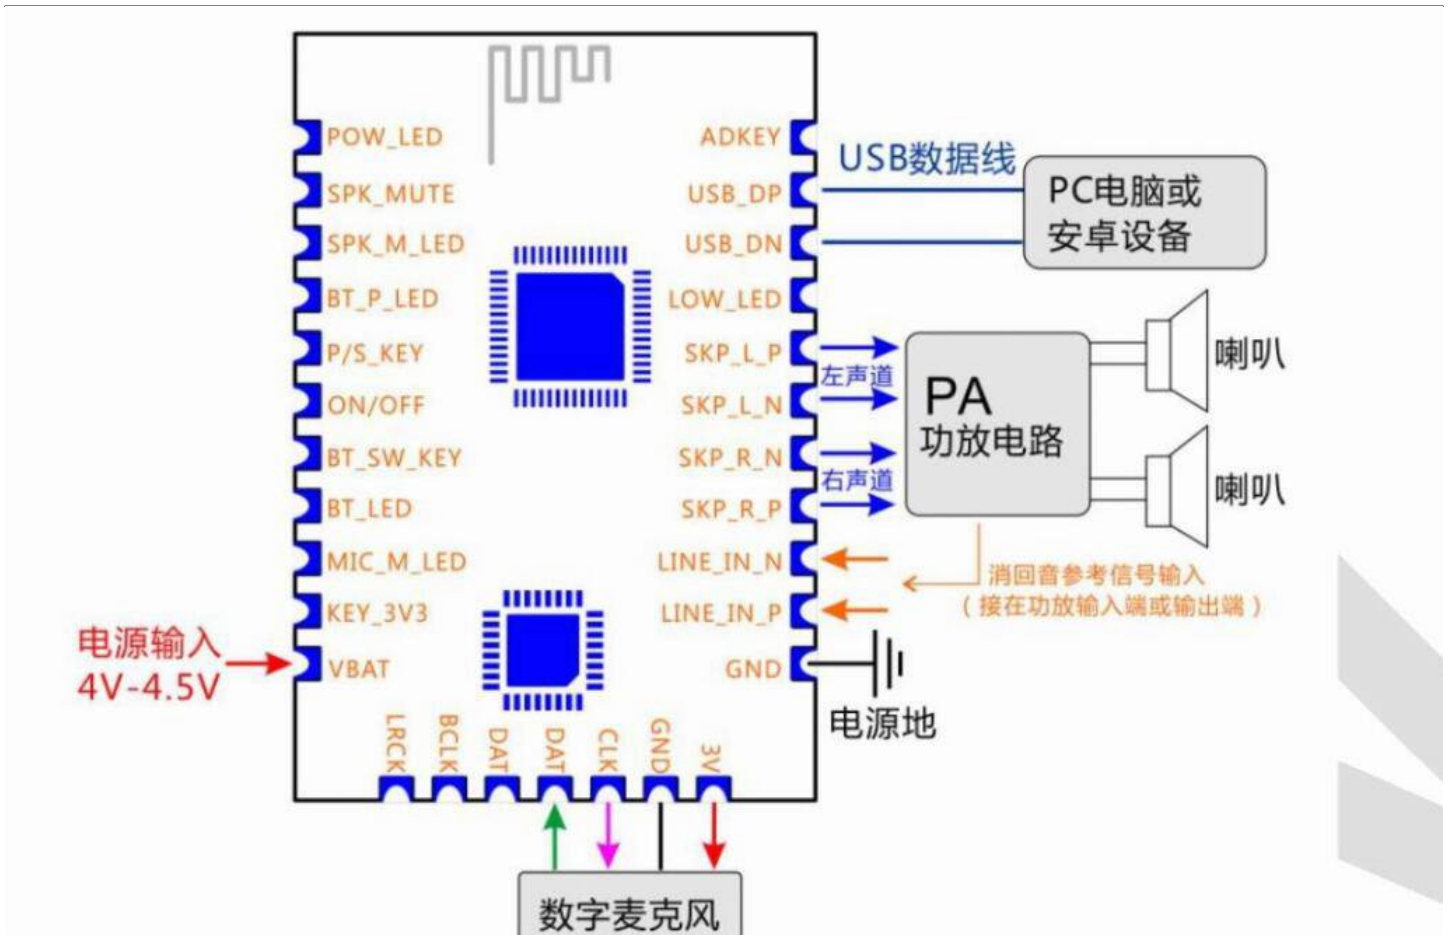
POW_LED
SPK_MUTE
SPK_M_LED
BT_P_LED
P/S_KEY
ON/OFF
BT_SW_KEY
BT_LED
MIC_M_LED
KEY_3V3
VBAT

ADKEY
USB_DP
USB_DN
LOW_LED
SKP_L_P
SKP_L_N
SKP_R_N
SKP_R_P
LINE_IN_N
LINE_IN_P
GND

USB数据线
PC电脑或
安卓设备

左声道
右声道

PA
功放电路

喇叭
喇叭

消回音参考信号输入
（接在功放输入端或输出端）

电源地

电源输入
4V-4.5V

LRCK
BCLK
DAT
DAT
CLK
GND
3V

数字麦克风